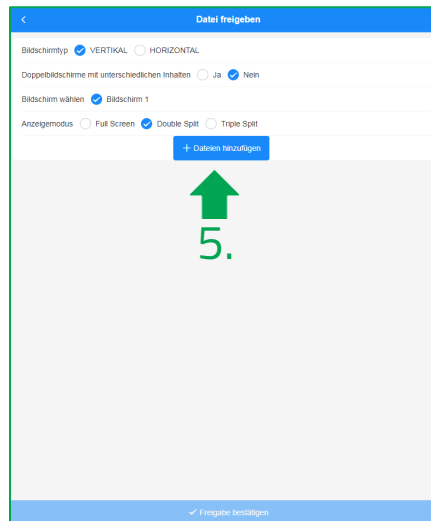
<

Datei freigeben

Bildschirmtyp VERTIKAL HORIZONTAL

Doppelbildschirme mit unterschiedlichen Inhalten Ja Nein

Bildschirm wählen Bildschirm 1

Anzeigemodus Full Screen Double Split Triple Split

+ Dateien hinzufügen

5.

✓ Freigabe bestätigen